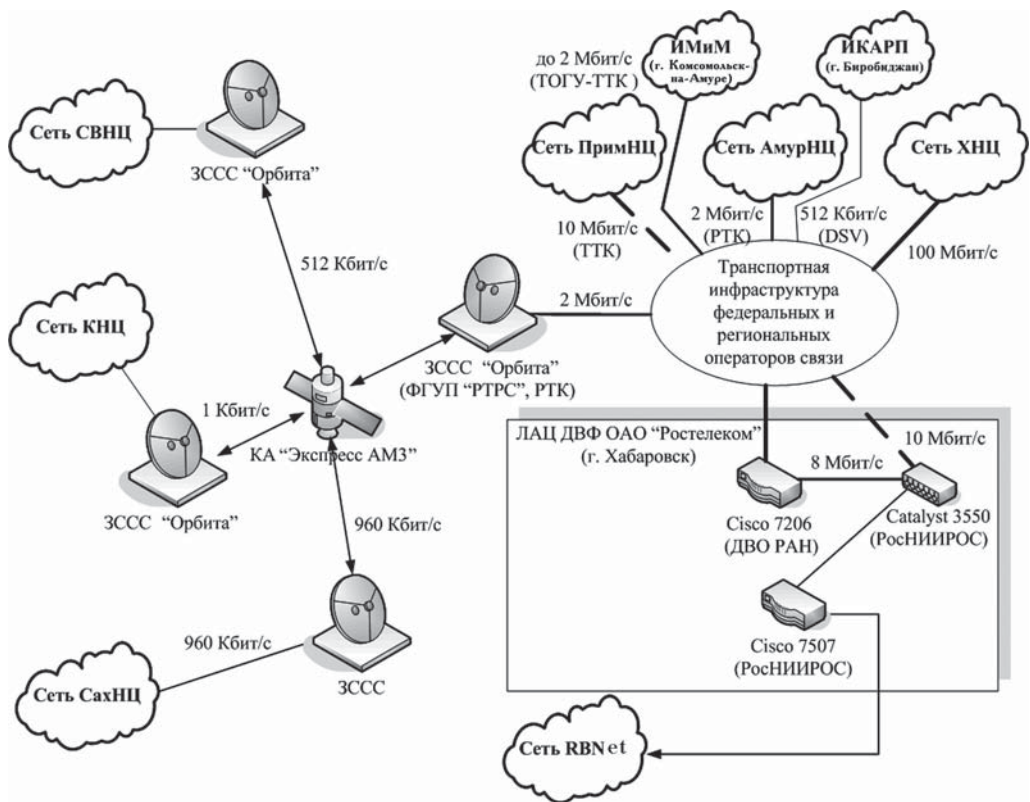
Сеть СВНЦ

ЗССС "Орбита"

512 Кбит/с

до 2 Мбит/с (ТОГУ-ТТК)

ИМиМ (г. Комсомольск-на-Амуре)

ИКАРП (г. Биробиджан)

Сеть ПримНЦ

Сеть АмурНЦ

Сеть ХНЦ

10 Мбит/с (ТТК)

2 Мбит/с (РТК)

512 Кбит/с (DSV)

100 Мбит/с

2 Мбит/с

Транспортная инфраструктура федеральных и региональных операторов связи

Сеть КНЦ

1 Кбит/с

ЗССС "Орбита" (ФГУП "РТРС", РТК)

КА "Экспресс АМ3"

ЗССС "Орбита"

960 Кбит/с

ЛАЦ ДВФ ОАО "Ростелеком" (г. Хабаровск)

10 Мбит/с

8 Мбит/с

Cisco 7206 (ДВО РАН)

Catalyst 3550 (РосНИИРОС)

960 Кбит/с

ЗССС

Cisco 7507 (РосНИИРОС)

Сеть СахНЦ

Сеть RBNet